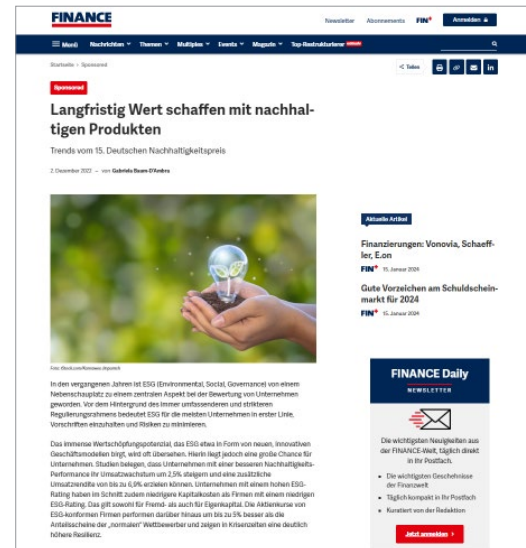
FINANCE

Newsletter Abonnements FIN+ Anmelden

Menü Nachrichten Themen Multiples Events Magazin Top-Restrukturierer

Startseite › Sponsored

Teilen

Sponsored

Langfristig Wert schaffen mit nachhaltigen Produkten

Trends vom 15. Deutschen Nachhaltigkeitspreis

2. Dezember 2023 — von Gabriela Baum-D'Ambra

Foto: iStock.com/Romolo Tavani/Ampwatch

In den vergangenen Jahren ist ESG (Environmental, Social, Governance) von einem Nebenschauplatz zu einem zentralen Aspekt bei der Bewertung von Unternehmen geworden. Vor dem Hintergrund des immer umfassenderen und strikteren Regulierungsrahmens bedeutet ESG für die meisten Unternehmen in erster Linie, Vorschriften einzuhalten und Risiken zu minimieren.

Das immense Wertschöpfungspotenzial, das ESG etwa in Form von neuen, innovativen Geschäftsmodellen birgt, wird oft übersehen. Hierin liegt jedoch eine große Chance für Unternehmen. Studien belegen, dass Unternehmen mit einer besseren Nachhaltigkeits-Performance ihr Umsatzwachstum um 2,5% steigern und eine zusätzliche Umsatzrendite von bis zu 6,9% erzielen können. Unternehmen mit einem hohen ESG-Rating haben im Schnitt zudem niedrigere Kapitalkosten als Firmen mit einem niedrigen ESG-Rating. Das gilt sowohl für Fremd- als auch für Eigenkapital. Die Aktienkurse von ESG-konformen Firmen performen darüber hinaus um bis zu 5% besser als die Anteilsscheine der „normalen" Wettbewerber und zeigen in Krisenzeiten eine deutlich höhere Resilienz.

Aktuelle Artikel

Finanzierungen: Vonovia, Schaeffler, E.on

FIN+ 15. Januar 2024

Gute Vorzeichen am Schuldscheinmarkt für 2024

FIN+ 15. Januar 2024

FINANCE Daily

NEWSLETTER

Die wichtigsten Neuigkeiten aus der FINANCE-Welt, täglich direkt in Ihr Postfach.

Die wichtigsten Geschehnisse der Finanzwelt

Täglich kompakt in Ihr Postfach

Kuratiert von der Redaktion

Jetzt anmelden